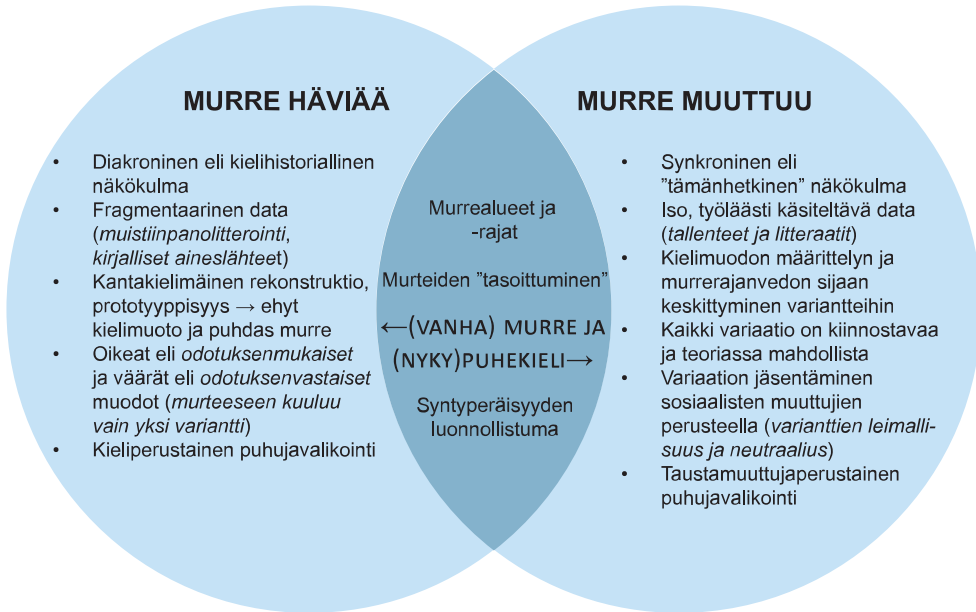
MURRE HÄVIÄÄ

- Diakroninen eli kielihistoriallinen näkökulma
- Fragmentaarinen data (*muistiinpanolitterointi*, *kirjalliset aineslähteet*)
- Kantakielimäinen rekonstruktio, prototyyppisyys → ehyt kielimuoto ja puhdas murre
- Oikeat eli *odotuksenmukaiset* ja väärät eli *odotuksenvastaiset* muodot (*murteeseen kuuluu vain yksi variantti*)
- Kieliperustainen puhujavalikointi

Murrealueet ja -rajat

Murteiden "tasoittuminen"

←(VANHA) MURRE JA (NYKY)PUHEKIELI→

Syntyperäisyyden luonnollistuma

MURRE MUUTTUU

- Synkroninen eli "tämänhetkinen" näkökulma
- Iso, työläästi käsiteltävä data (*tallenteet ja litteraatit*)
- Kielimuodon määrittelyn ja murrerajanvedon sijaan keskittyminen variantteihin
- Kaikki variaatio on kiinnostavaa ja teoriassa mahdollista
- Variaation jäsentäminen sosiaalisten muuttujien perusteella (*varianttien leimallisuus ja neutraalius*)
- Taustamuuttujaperustainen puhujavalikointi